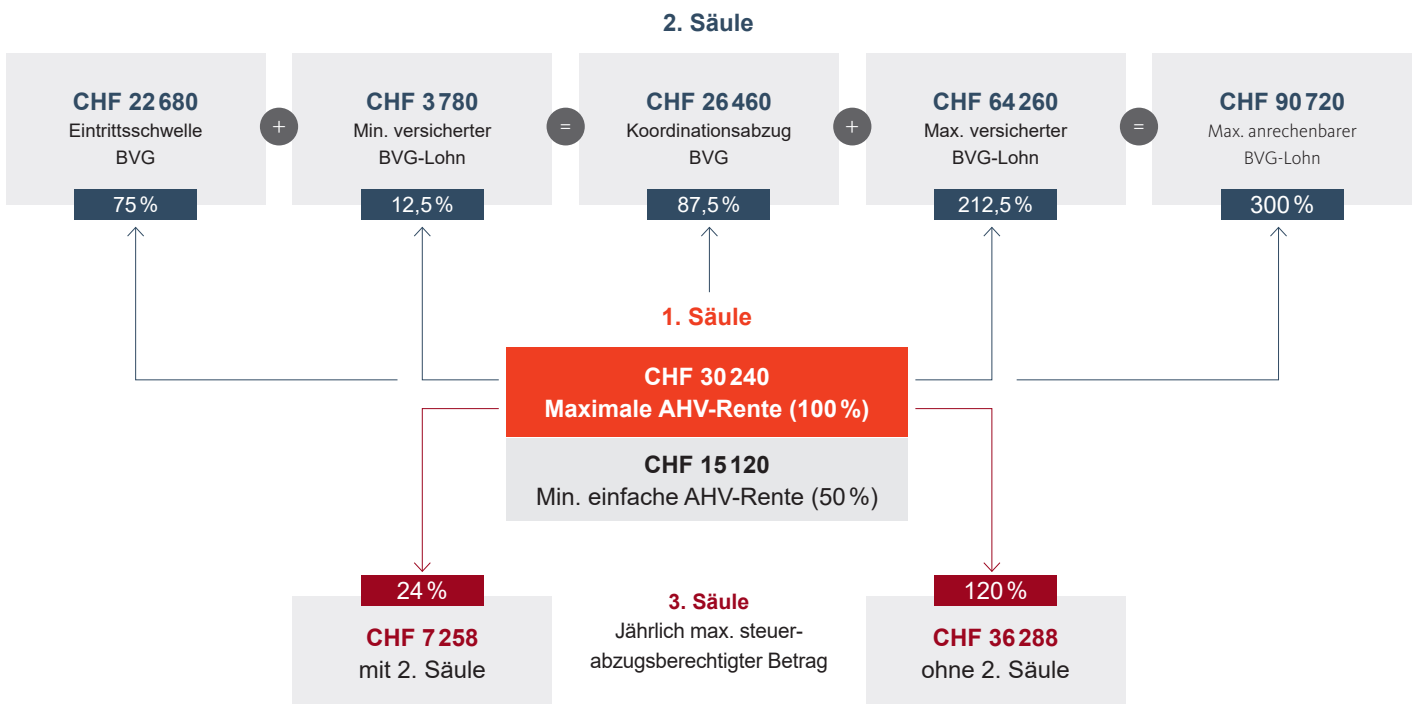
2. Säule

CHF 22 680
Eintrittsschwelle BVG
75 %

+

CHF 3 780
Min. versicherter BVG-Lohn
12,5 %

=

CHF 26 460
Koordinationsabzug BVG
87,5 %

+

CHF 64 260
Max. versicherter BVG-Lohn
212,5 %

=

CHF 90 720
Max. anrechenbarer BVG-Lohn
300 %

1. Säule

CHF 30 240
Maximale AHV-Rente (100 %)

CHF 15 120
Min. einfache AHV-Rente (50 %)

24 %
CHF 7 258
mit 2. Säule

3. Säule
Jährlich max. steuerabzugsberechtigter Betrag

120 %
CHF 36 288
ohne 2. Säule